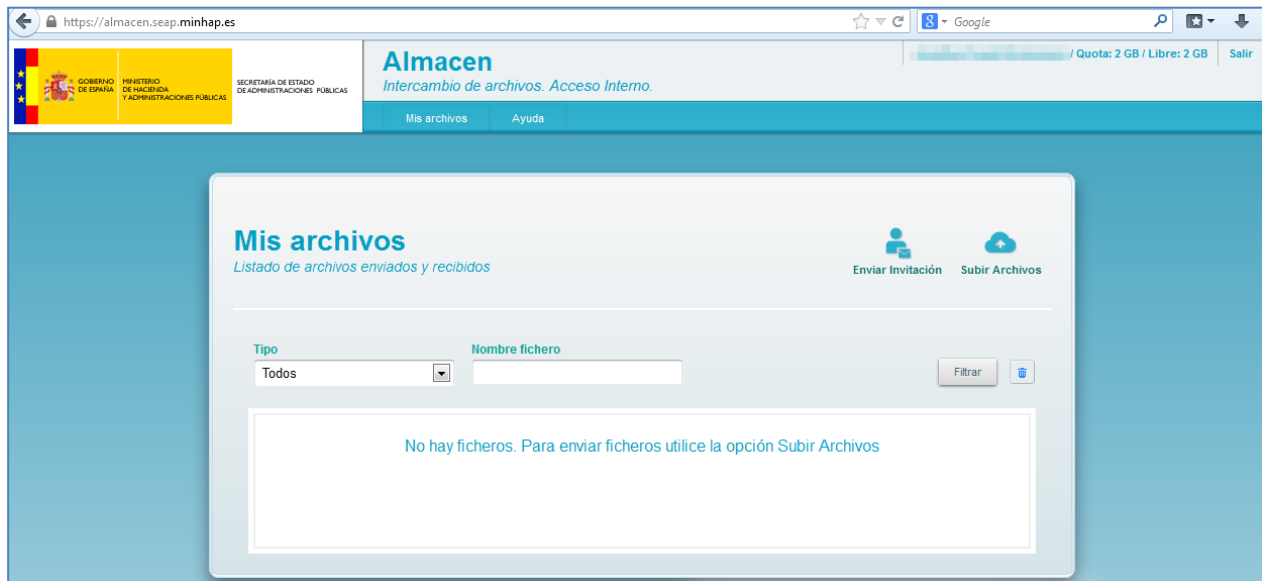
https://almacen.seap.minhap.es

Google

GOBIERNO DE ESPAÑA MINISTERIO DE HACIENDA Y ADMINISTRACIONES PÚBLICAS

SECRETARÍA DE ESTADO DE ADMINISTRACIONES PÚBLICAS

Almacen
Intercambio de archivos. Acceso Interno.

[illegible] / Quota: 2 GB / Libre: 2 GB Salir

Mis archivos Ayuda

Mis archivos
Listado de archivos enviados y recibidos

Enviar Invitación Subir Archivos

Tipo
Todos

Nombre fichero

Filtrar

No hay ficheros. Para enviar ficheros utilice la opción Subir Archivos